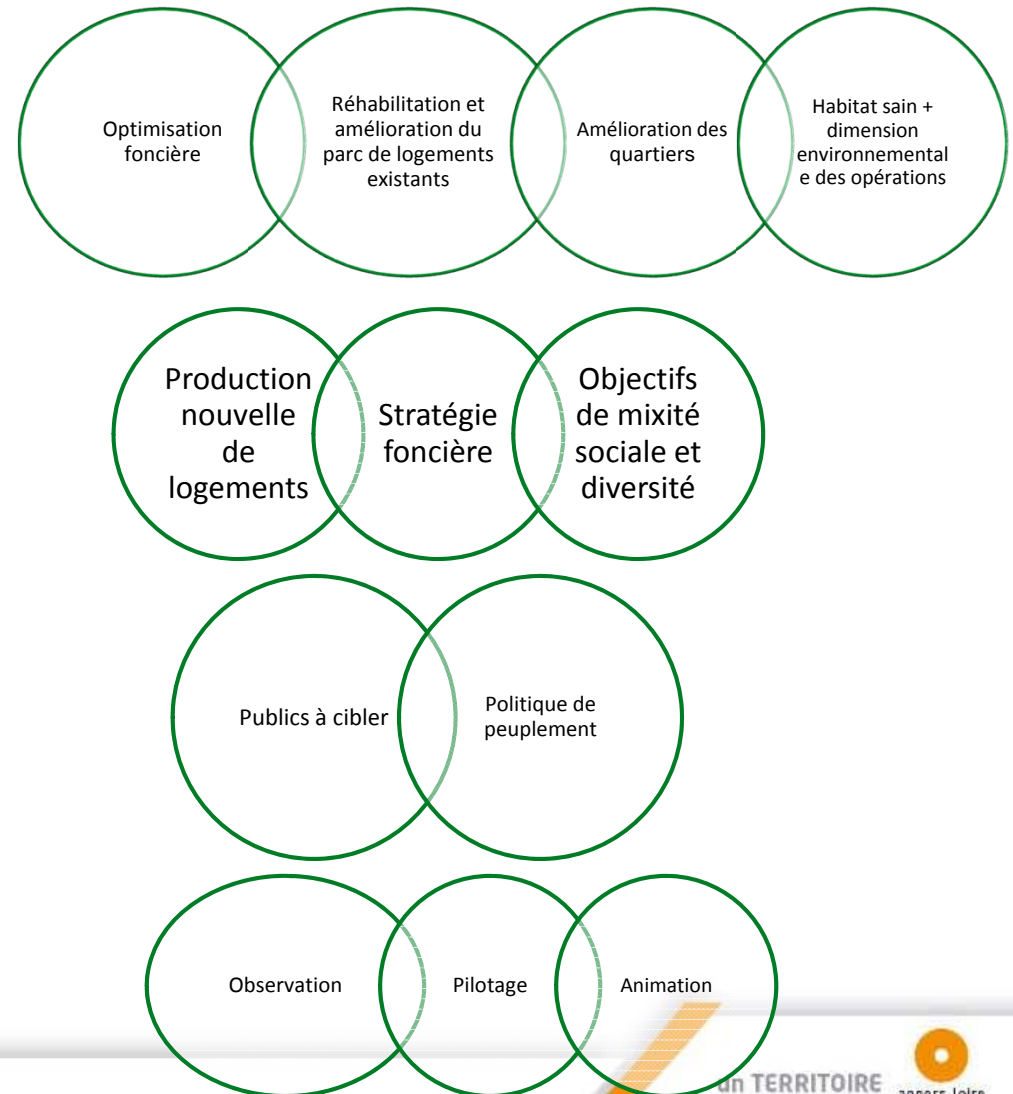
Optimisation foncière

Réhabilitation et amélioration du parc de logements existants

Amélioration des quartiers

Habitat sain + dimension environnemental e des opérations

Production nouvelle de logements

Stratégie foncière

Objectifs de mixité sociale et diversité

Publics à cibler

Politique de peuplement

Observation

Pilotage

Animation

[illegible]n TERRITOIRE

angers loire